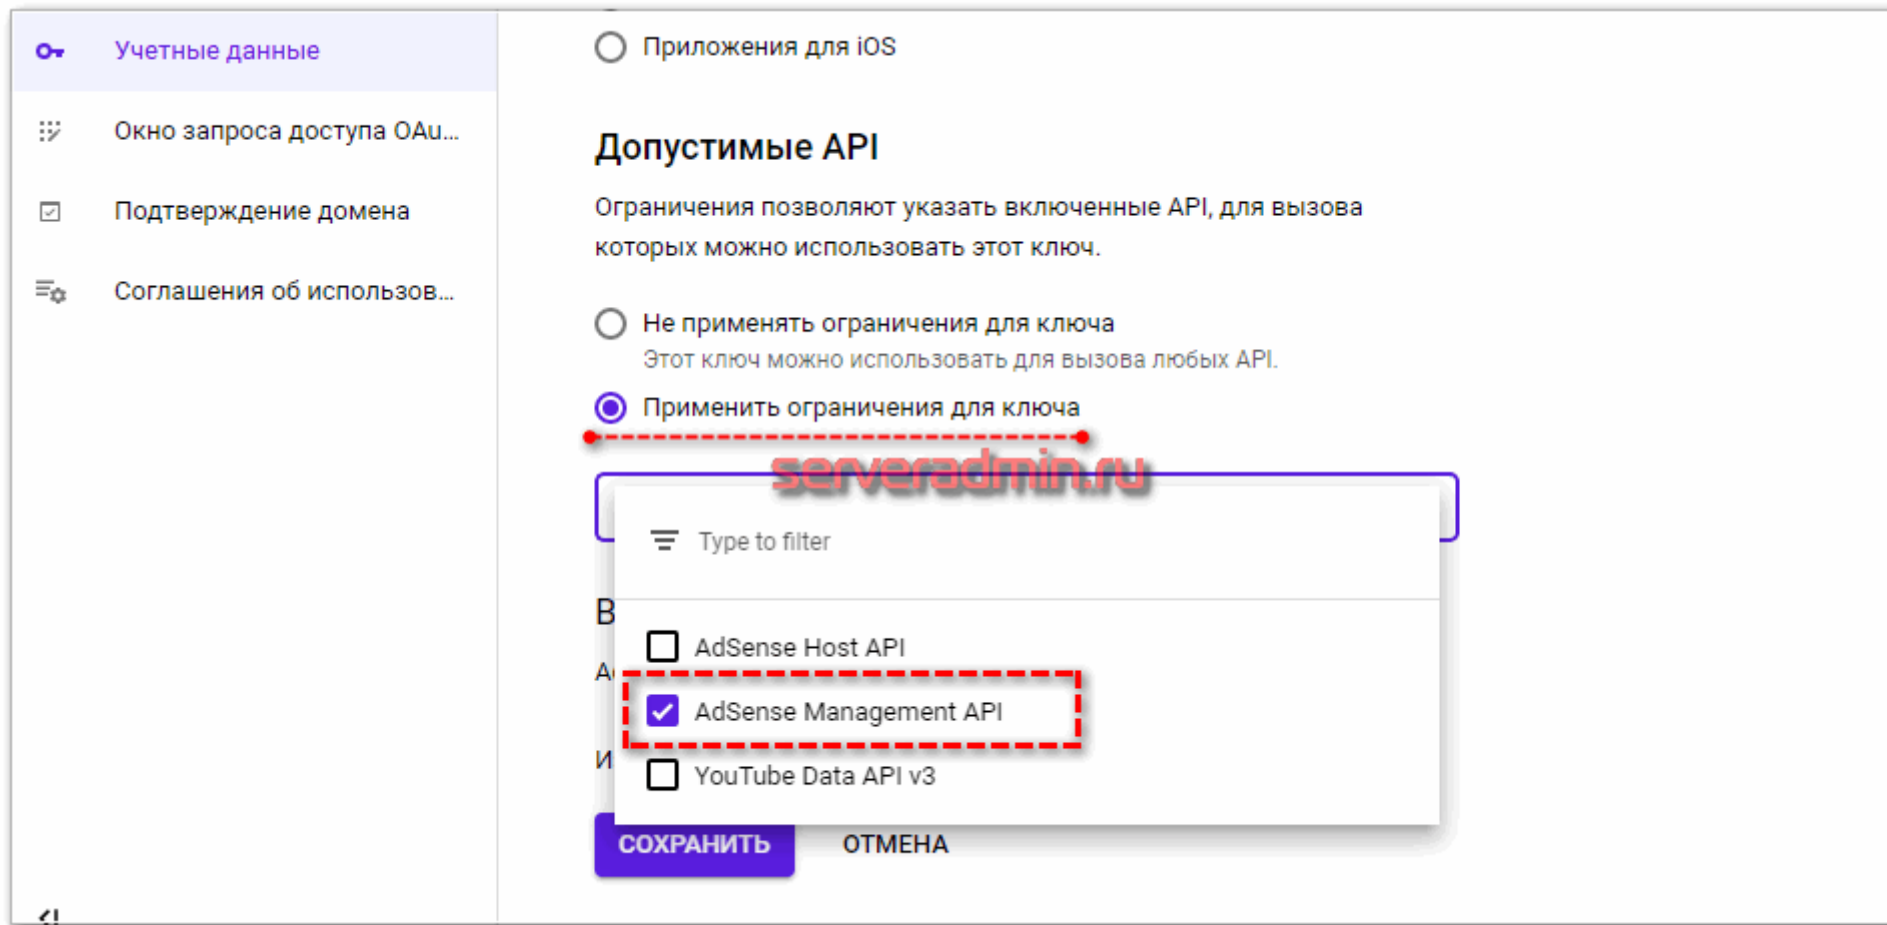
Учетные данные

Окно запроса доступа OAu...

Подтверждение домена

Соглашения об использов...

Приложения для iOS

Допустимые API

Ограничения позволяют указать включенные API, для вызова которых можно использовать этот ключ.

Не применять ограничения для ключа
Этот ключ можно использовать для вызова любых API.

Применить ограничения для ключа

serveradmin.ru

Type to filter

В

А

И

AdSense Host API

AdSense Management API

YouTube Data API v3

СОХРАНИТЬ

ОТМЕНА